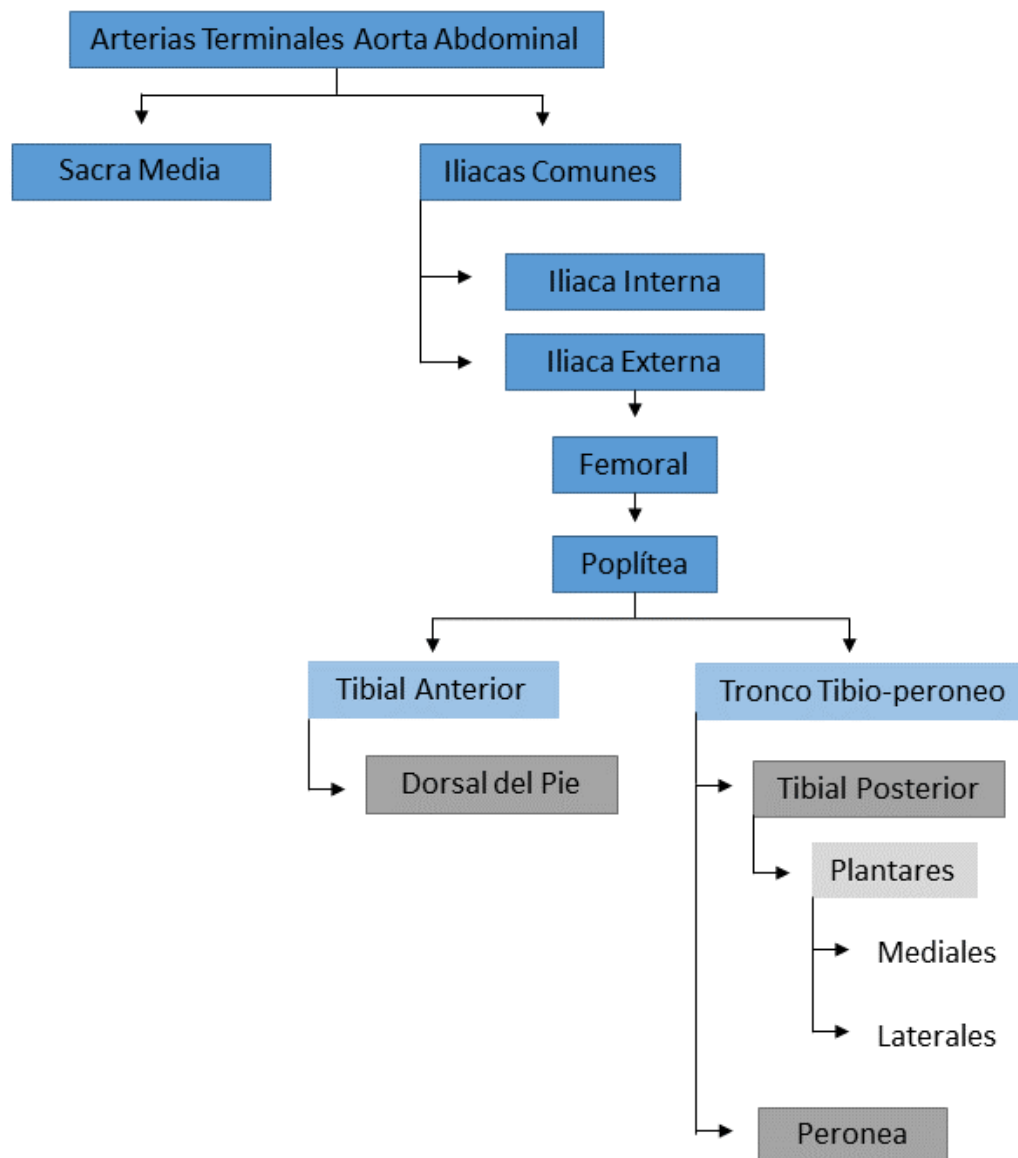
Arterias Terminales Aorta Abdominal

Sacra Media

Iliacas Comunes

Iliaca Interna

Iliaca Externa

Femoral

Poplítea

Tibial Anterior

Dorsal del Pie

Tronco Tibio-peroneo

Tibial Posterior

Plantares

Mediales

Laterales

Peronea